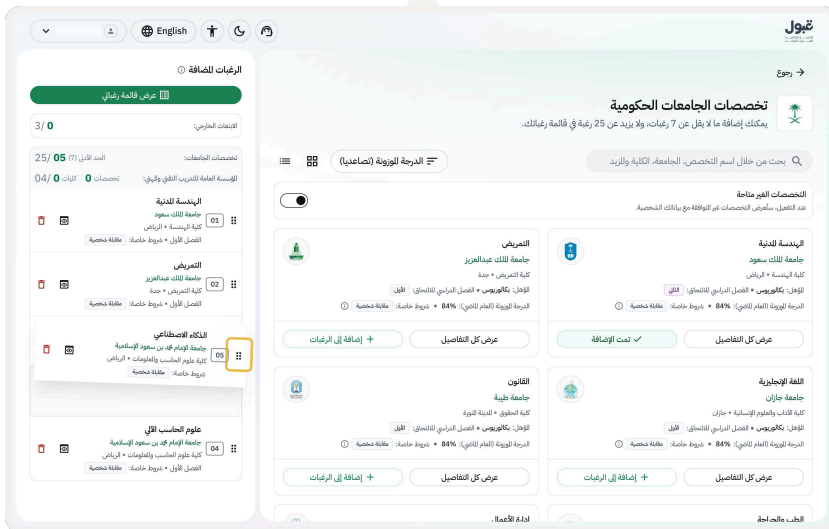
قبول

English

رجوع

تخصصات الجامعات الحكومية
يمكنك إضافة ما لا يقل عن 7 رغبات، ولا يزيد عن 25 رغبة في قائمة رغباتك.

بحث من خلال اسم التخصص، الجامعة، الكلية والمزيد

الدرجة الموزونة (تصاعديا)

التخصصات الغير متاحة
عند التفعيل، ستُعرض التخصصات غير المتوافقة مع بياناتك الشخصية.

الهندسة المدنية
جامعة الملك سعود
كلية الهندسة • الرياض
المؤهل: بكالوريوس • الفصل الدراسي للالتحاق: الثاني
الدرجة الموزونة (العام الماضي): 84% • شروط خاصة: مقابلة شخصية
عرض كل التفاصيل
تمت الإضافة

التمريض
جامعة الملك عبدالعزيز
كلية التمريض • جدة
المؤهل: بكالوريوس • الفصل الدراسي للالتحاق: الأول
الدرجة الموزونة (العام الماضي): 84% • شروط خاصة: مقابلة شخصية
عرض كل التفاصيل
إضافة إلى الرغبات

اللغة الإنجليزية
جامعة جازان
كلية الآداب والعلوم الإنسانية • جازان
المؤهل: بكالوريوس • الفصل الدراسي للالتحاق: الأول
الدرجة الموزونة (العام الماضي): 84% • شروط خاصة: مقابلة شخصية
عرض كل التفاصيل
إضافة إلى الرغبات

القانون
جامعة طيبة
كلية الحقوق • المدينة المنورة
المؤهل: بكالوريوس • الفصل الدراسي للالتحاق: الأول
الدرجة الموزونة (العام الماضي): 84% • شروط خاصة: مقابلة شخصية
عرض كل التفاصيل
إضافة إلى الرغبات

الطب والجراحة
إدارة الأعمال

الرغبات المضافة
عرض قائمة رغباتي
الابتعاث الخارجي: 0 /3
تخصصات الجامعات: الحد الأدنى (7) 05 /25
المؤسسة العامة للتدريب التقني والمهني: تخصصات 0 | كليات 0 /04

01 الهندسة المدنية
جامعة الملك سعود
كلية الهندسة • الرياض
الفصل الأول • شروط خاصة: مقابلة شخصية

02 التمريض
جامعة الملك عبدالعزيز
كلية التمريض • جدة
الفصل الأول • شروط خاصة: مقابلة شخصية

05 الذكاء الاصطناعي
جامعة الإمام محمد بن سعود الإسلامية
كلية علوم الحاسب والمعلومات • الرياض
شروط خاصة: مقابلة شخصية

04 علوم الحاسب الآلي
جامعة الإمام محمد بن سعود الإسلامية
كلية علوم الحاسب والمعلومات • الرياض
الفصل الأول • شروط خاصة: مقابلة شخصية